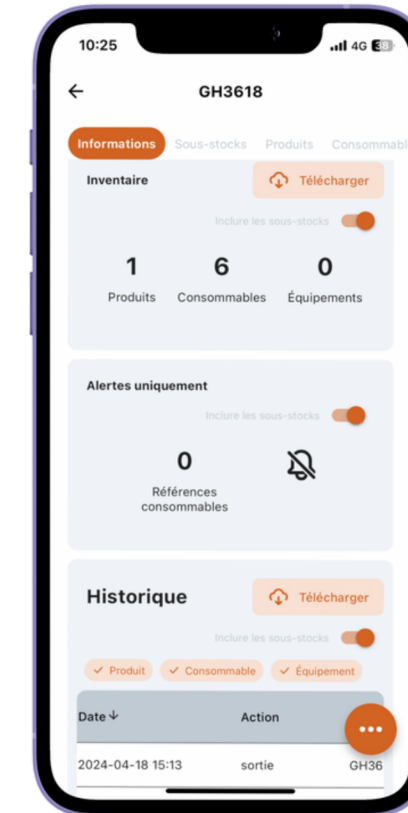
10:25
4G 38

GH3618

Informations Sous-stocks Produits Consommabl

Inventaire
Télécharger
Inclure les sous-stocks

1 Produits
6 Consommables
0 Équipements

Alertes uniquement
Inclure les sous-stocks

0
Références consommables

Historique
Télécharger
Inclure les sous-stocks

✓ Produit ✓ Consommable ✓ Équipement

| Date ↓ | Action | |
|---|---|---|
| 2024-04-18 15:13 | sortie | GH36 |